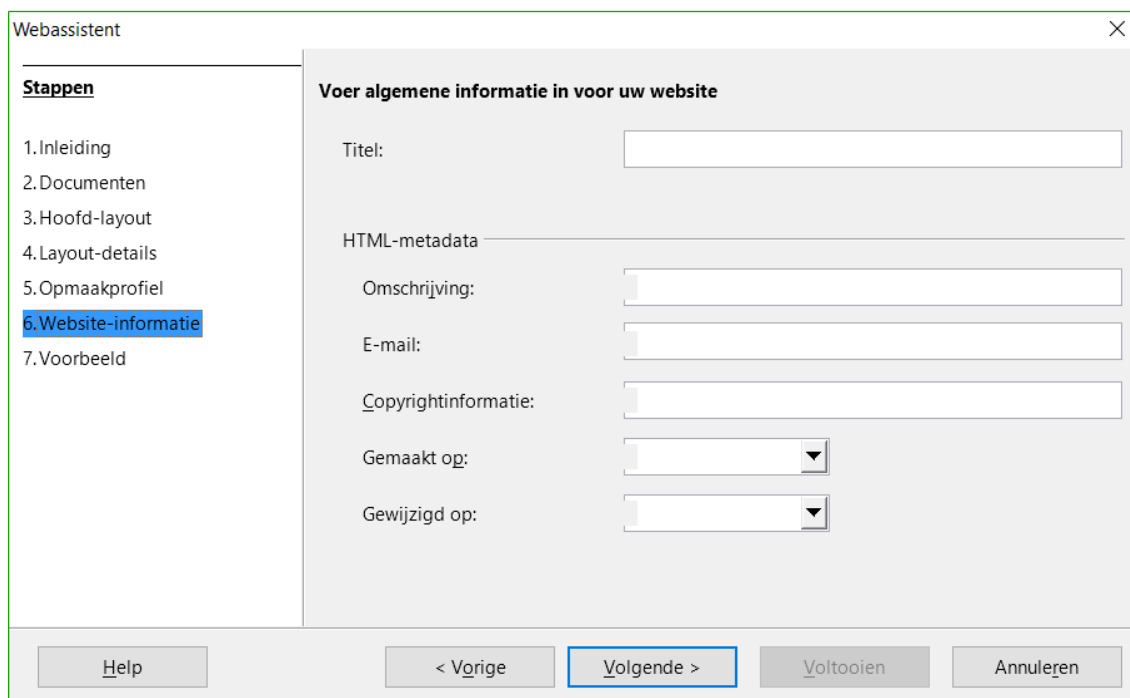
Webassistent

Stappen

1. Inleiding
2. Documenten
3. Hoofd-layout
4. Layout-details
5. Opmaakprofiel
6. Website-informatie
7. Voorbeeld

Voer algemene informatie in voor uw website

Titel:

HTML-metadata

Omschrijving:

E-mail:

Copyrightinformatie:

Gemaakt op:

Gewijzigd op:

Help

< Vorige

Volgende >

Voltooien

Annuleren